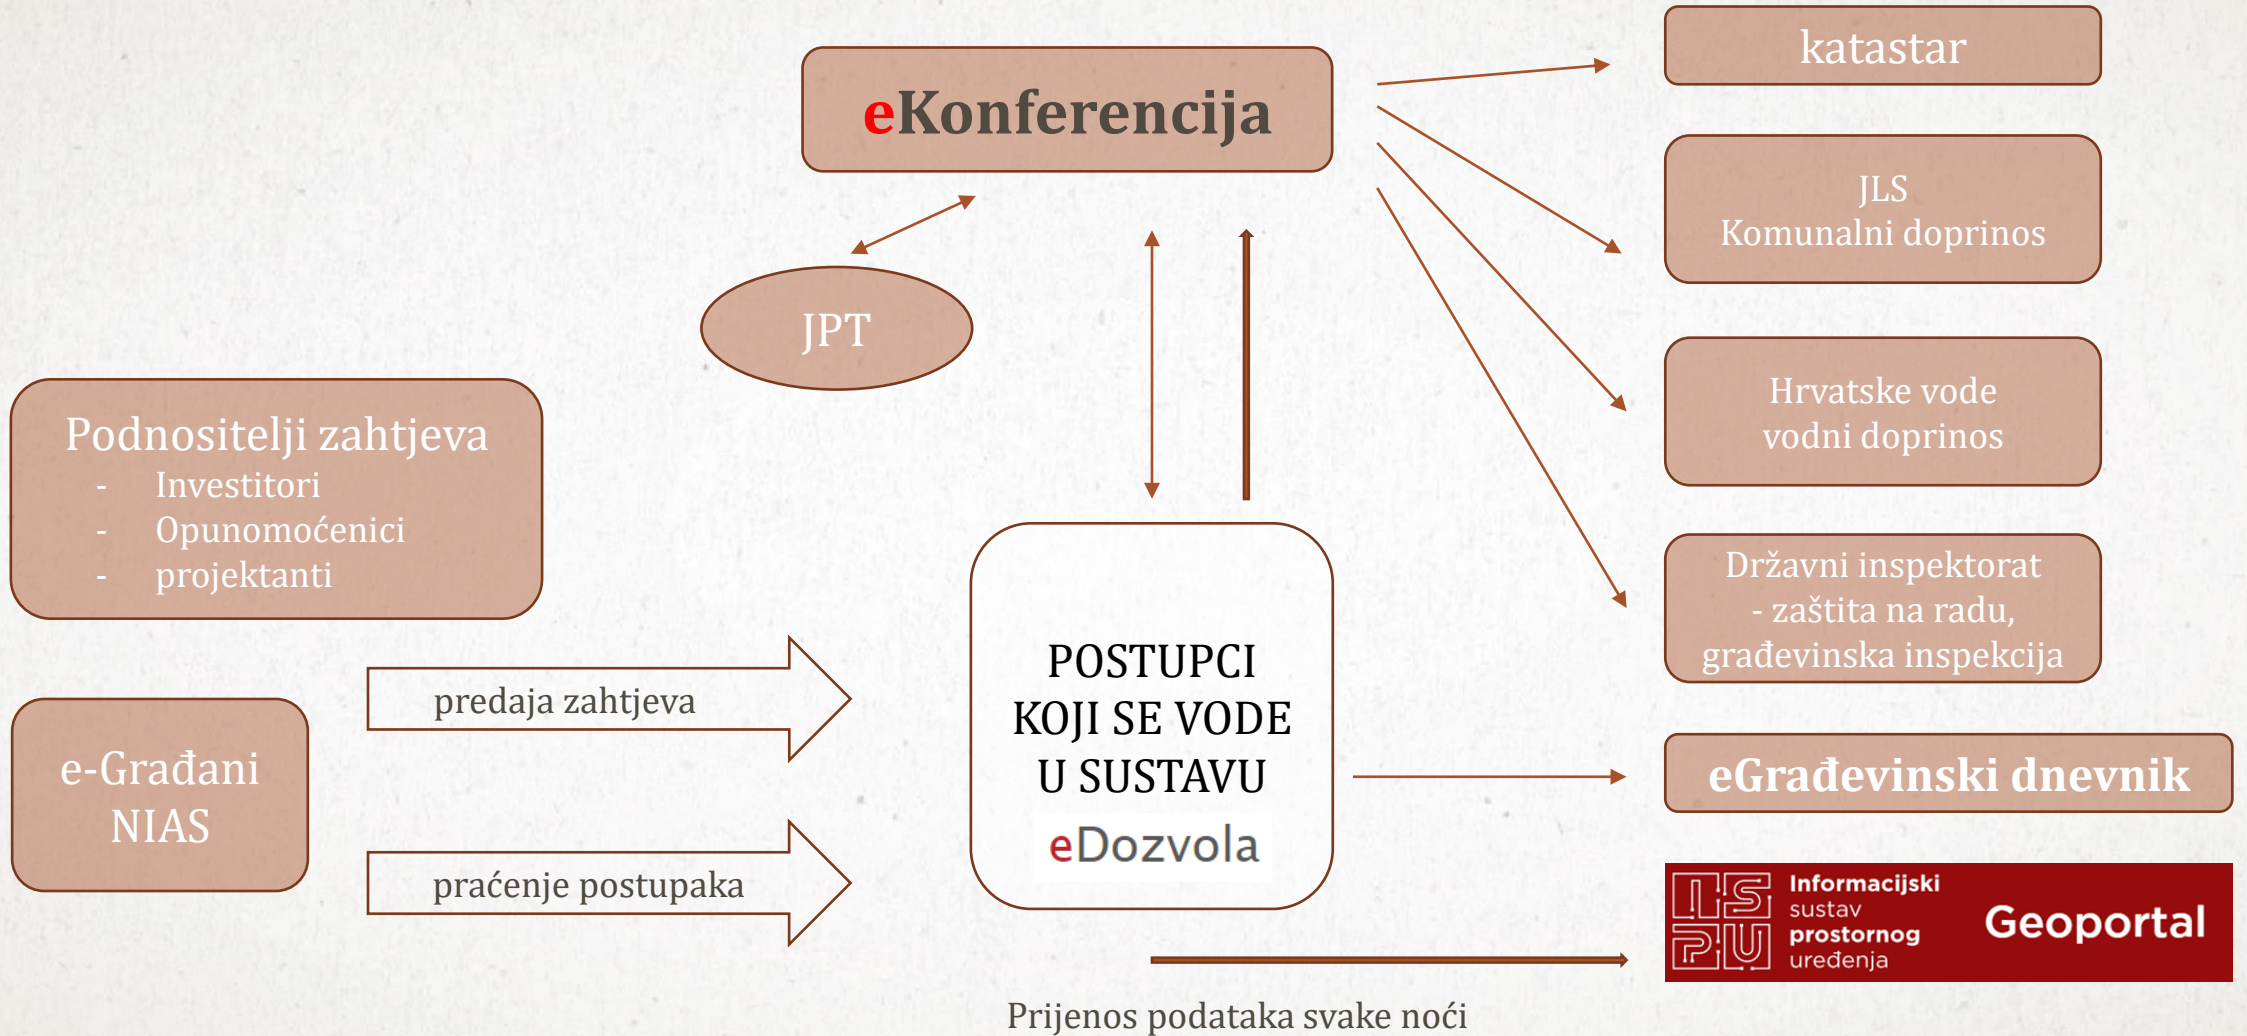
eKonferencija

katastar

JLS
Komunalni doprinos

JPT

Hrvatske vode
vodni doprinos

Podnositelji zahtjeva
- Investitori
- Opunomoćenici
- projektanti

Državni inspektorat
- zaštita na radu,
građevinska inspekcija

predaja zahtjeva

POSTUPCI
KOJI SE VODE
U SUSTAVU
eDozvola

e-Građani
NIAS

eGrađevinski dnevnik

praćenje postupaka

ISPU Informacijski sustav prostornog uređenja Geoportal

Prijenos podataka svake noći